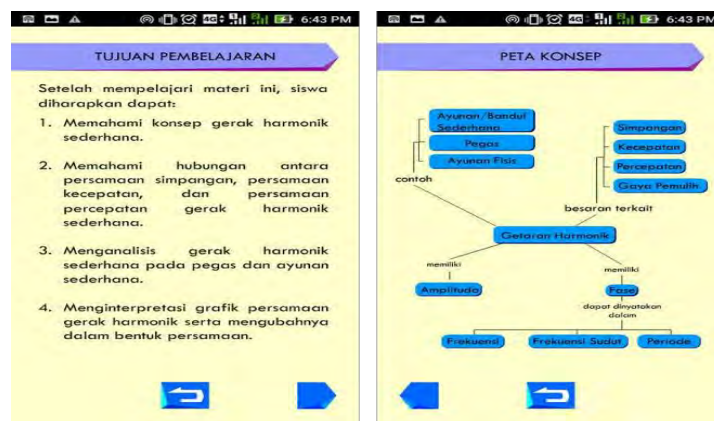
6:43 PM

TUJUAN PEMBELAJARAN

Setelah mempelajari materi ini, siswa diharapkan dapat:

1. Memahami konsep gerak harmonik sederhana.

2. Memahami hubungan antara persamaan simpangan, persamaan kecepatan, dan persamaan percepatan gerak harmonik sederhana.

3. Menganalisis gerak harmonik sederhana pada pegas dan ayunan sederhana.

4. Menginterpretasi grafik persamaan gerak harmonik serta mengubahnya dalam bentuk persamaan.

6:43 PM

PETA KONSEP

Ayunan/Bandul Sederhana

Pegas

Ayunan Fisis

contoh

Simpangan

Kecepatan

Percepatan

Gaya Pemulih

besaran terkait

Getaran Harmonik

memiliki

Amplitudo

memiliki

Fase

dapat dinyatakan dalam

Frekuensi

Frekuensi Sudut

Periode